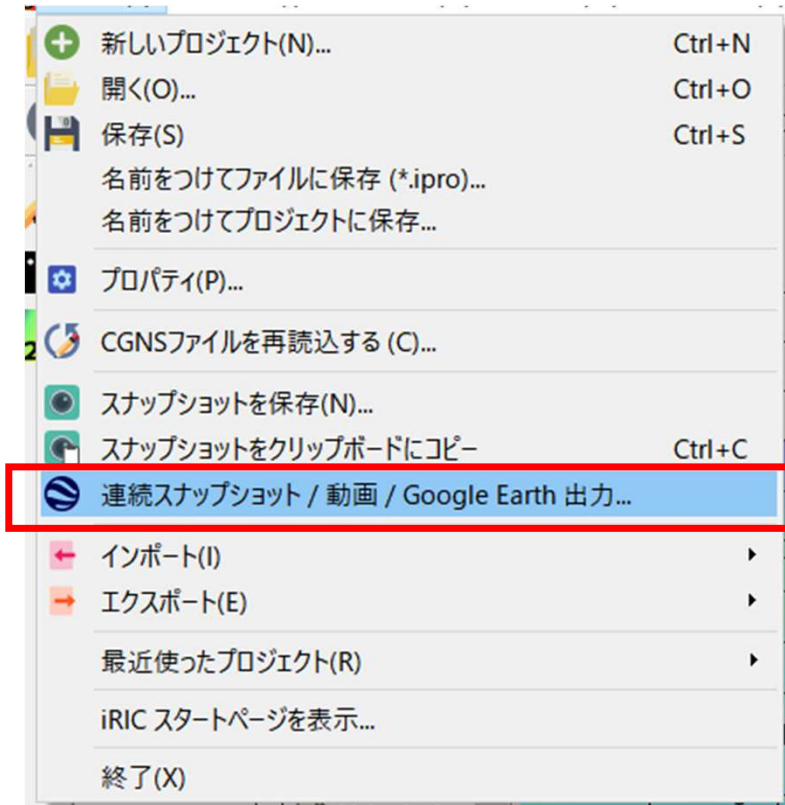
新しいプロジェクト(N)... Ctrl+N
開く(O)... Ctrl+O
保存(S) Ctrl+S
名前をつけてファイルに保存 (*.ipro)...
名前をつけてプロジェクトに保存...
プロパティ(P)...
CGNSファイルを再読込する (C)...
スナップショットを保存(N)...
スナップショットをクリップボードにコピー Ctrl+C
連続スナップショット / 動画 / Google Earth 出力...
インポート(I)
エクスポート(E)
最近使ったプロジェクト(R)
iRIC スタートページを表示...
終了(X)